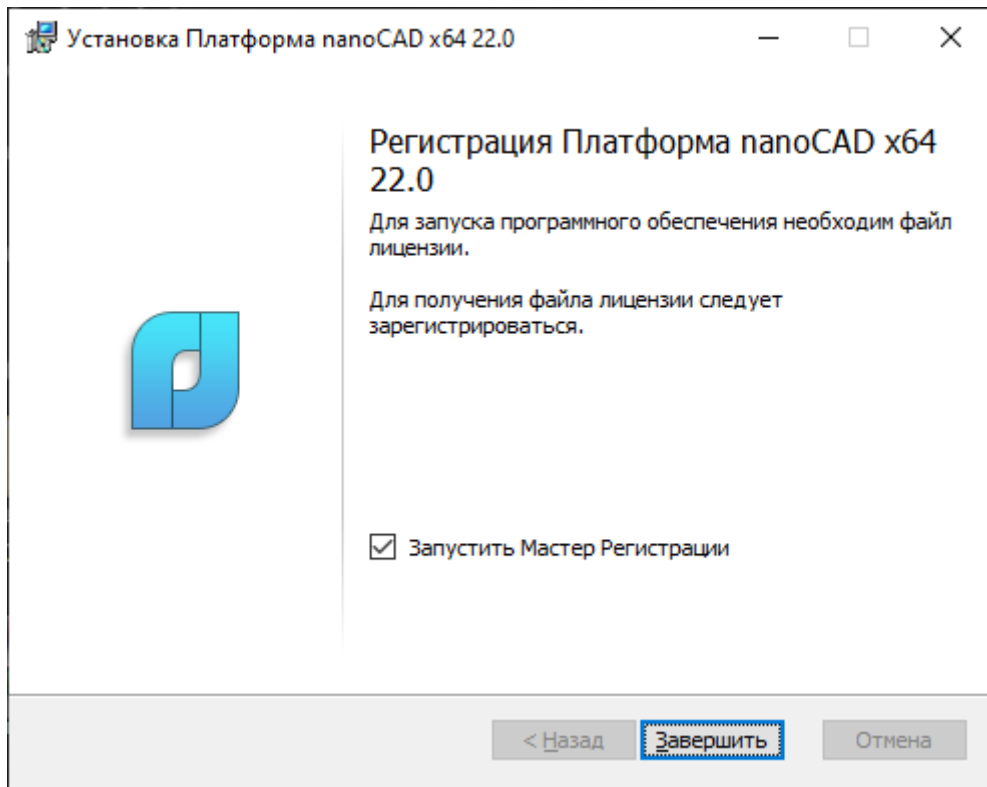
Установка Платформа nanoCAD x64 22.0

Регистрация Платформа nanoCAD x64 22.0

Для запуска программного обеспечения необходим файл лицензии.

Для получения файла лицензии следует зарегистрироваться.

Запустить Мастер Регистрации

< Назад
Завершить
Отмена